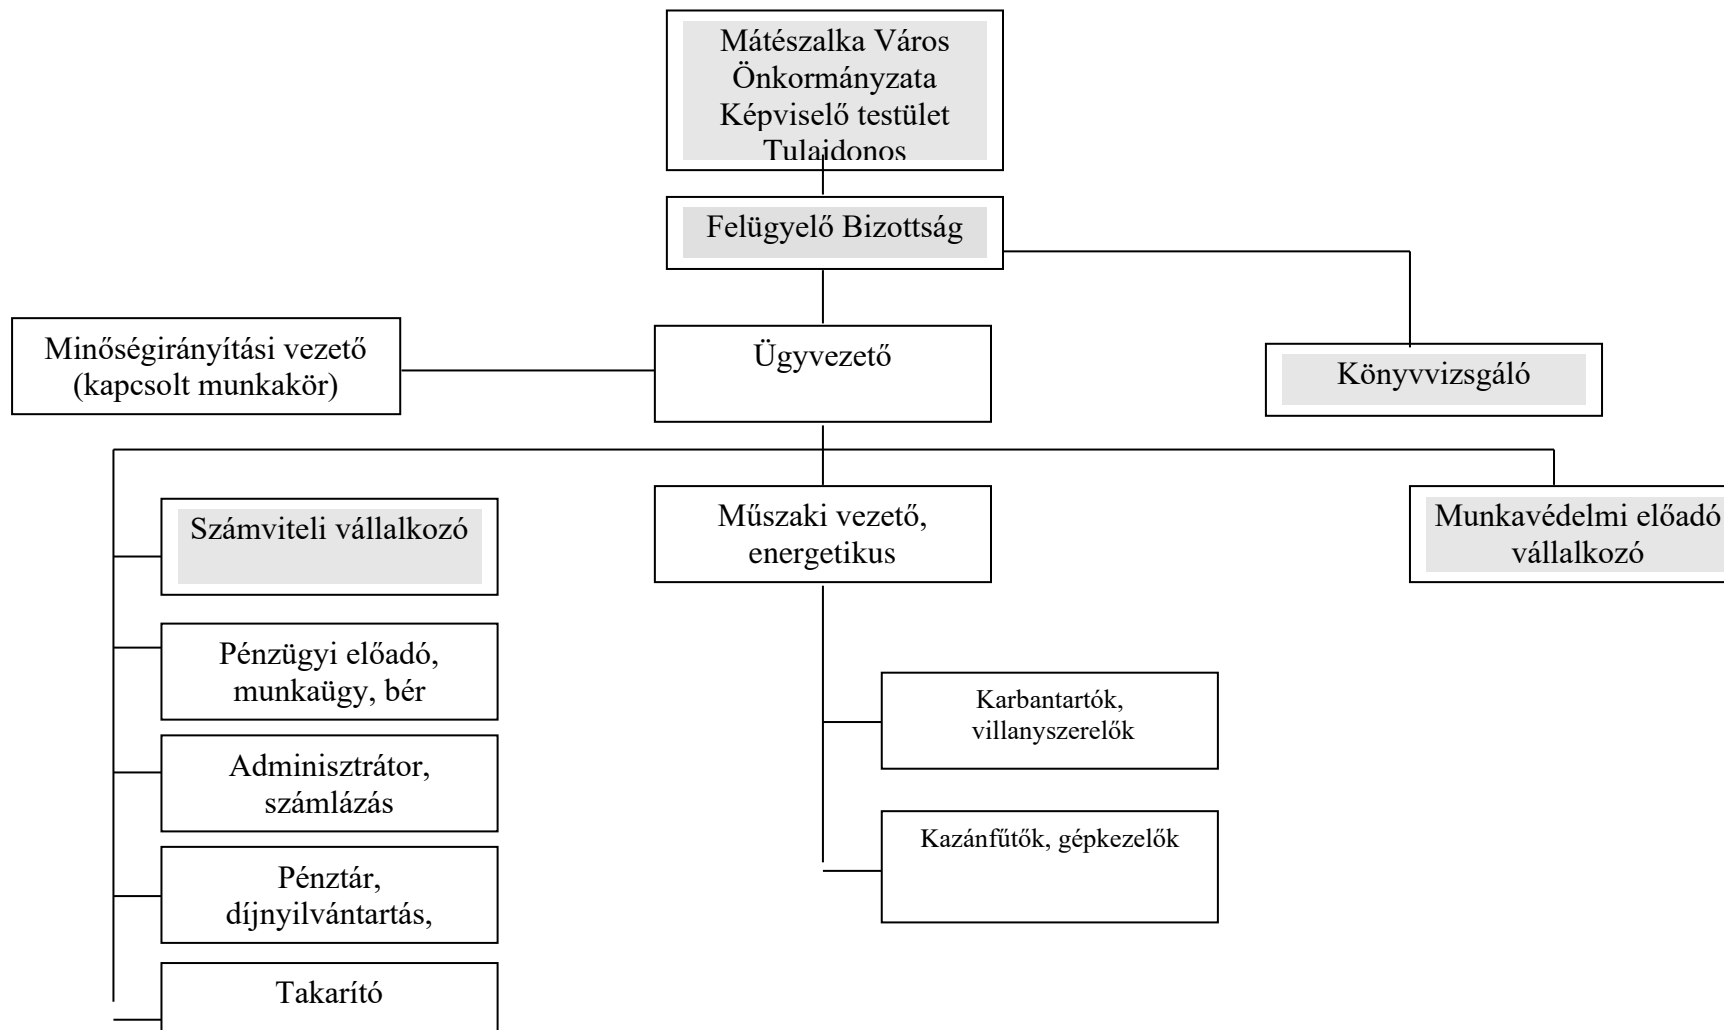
Mátészalka Város Önkormányzata Képviselő testület Tulajdonos

Felügyelő Bizottság

Minőségirányítási vezető (kapcsolt munkakör)

Ügyvezető

Könyvvizsgáló

Számviteli vállalkozó

Műszaki vezető, energetikus

Munkavédelmi előadó vállalkozó

Pénzügyi előadó, munkaügy, bér

Karbantartók, villanyszerelők

Adminisztrátor, számlázás

Kazánfűtők, gépkezelők

Pénztár, díjnyilvántartás,

Takarító